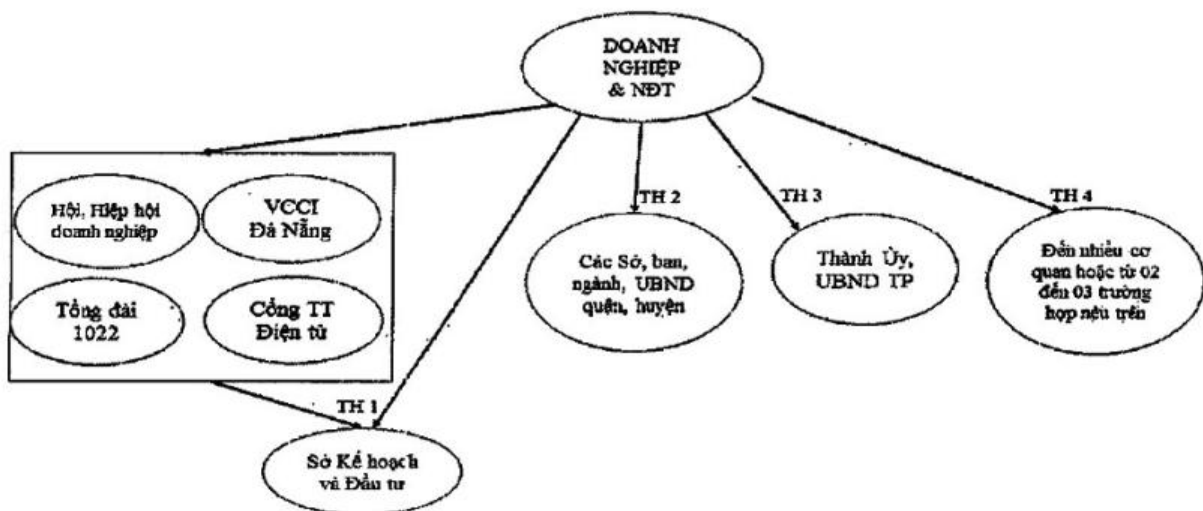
DOANH NGHIỆP & NĐT

Hội, Hiệp hội doanh nghiệp

VCCI Đà Nẵng

Tổng đài 1022

Cổng TT Điện tử

TH 2

Các Sở, ban, ngành, UBND quận, huyện

TH 3

Thành Ủy, UBND TP

TH 4

Đến nhiều cơ quan hoặc từ 02 đến 03 trường hợp nêu trên

TH 1

Sở Kế hoạch và Đầu tư